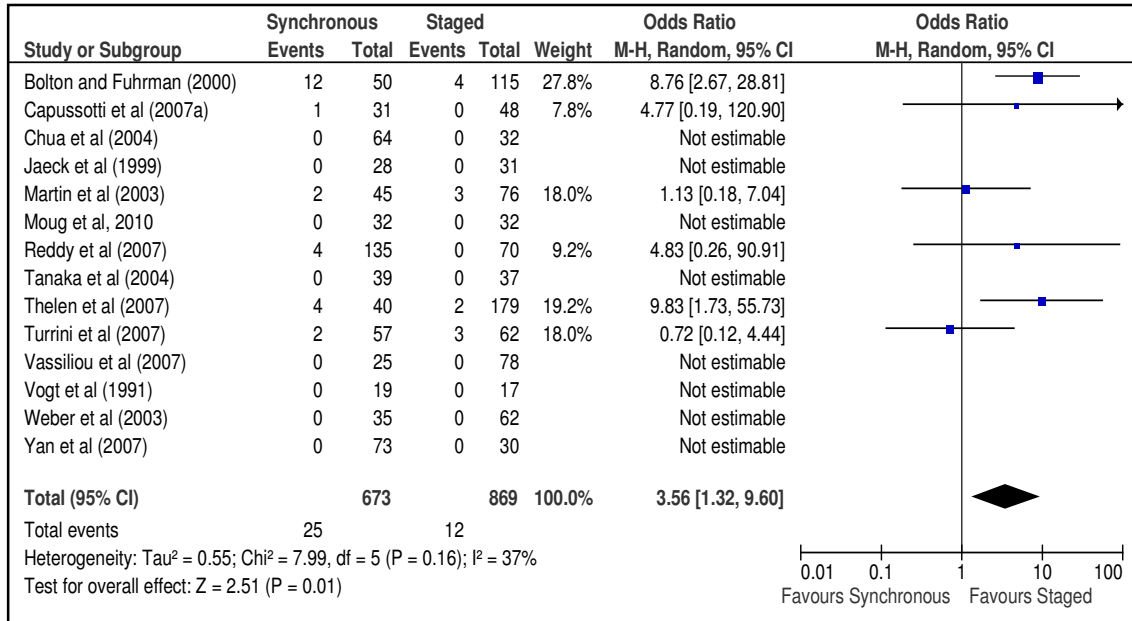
| Study or Subgroup | Synchronous Events | Synchronous Total | Staged Events | Staged Total | Weight | Odds Ratio M-H, Random, 95% CI |
|---|---|---|---|---|---|---|
| Bolton and Fuhrman (2000) | 12 | 50 | 4 | 115 | 27.8% | 8.76 [2.67, 28.81] |
| Capussotti et al (2007a) | 1 | 31 | 0 | 48 | 7.8% | 4.77 [0.19, 120.90] |
| Chua et al (2004) | 0 | 64 | 0 | 32 | | Not estimable |
| Jaeck et al (1999) | 0 | 28 | 0 | 31 | | Not estimable |
| Martin et al (2003) | 2 | 45 | 3 | 76 | 18.0% | 1.13 [0.18, 7.04] |
| Moug et al, 2010 | 0 | 32 | 0 | 32 | | Not estimable |
| Reddy et al (2007) | 4 | 135 | 0 | 70 | 9.2% | 4.83 [0.26, 90.91] |
| Tanaka et al (2004) | 0 | 39 | 0 | 37 | | Not estimable |
| Thelen et al (2007) | 4 | 40 | 2 | 179 | 19.2% | 9.83 [1.73, 55.73] |
| Turrini et al (2007) | 2 | 57 | 3 | 62 | 18.0% | 0.72 [0.12, 4.44] |
| Vassiliou et al (2007) | 0 | 25 | 0 | 78 | | Not estimable |
| Vogt et al (1991) | 0 | 19 | 0 | 17 | | Not estimable |
| Weber et al (2003) | 0 | 35 | 0 | 62 | | Not estimable |
| Yan et al (2007) | 0 | 73 | 0 | 30 | | Not estimable |
| **Total (95% CI)** | | **673** | | **869** | **100.0%** | **3.56 [1.32, 9.60]** |
| Total events | 25 | | 12 | | | |

Heterogeneity: Tau² = 0.55; Chi² = 7.99, df = 5 (P = 0.16); I² = 37%
Test for overall effect: Z = 2.51 (P = 0.01)

Odds Ratio
M-H, Random, 95% CI

0.01 0.1 1 10 100
Favours Synchronous Favours Staged